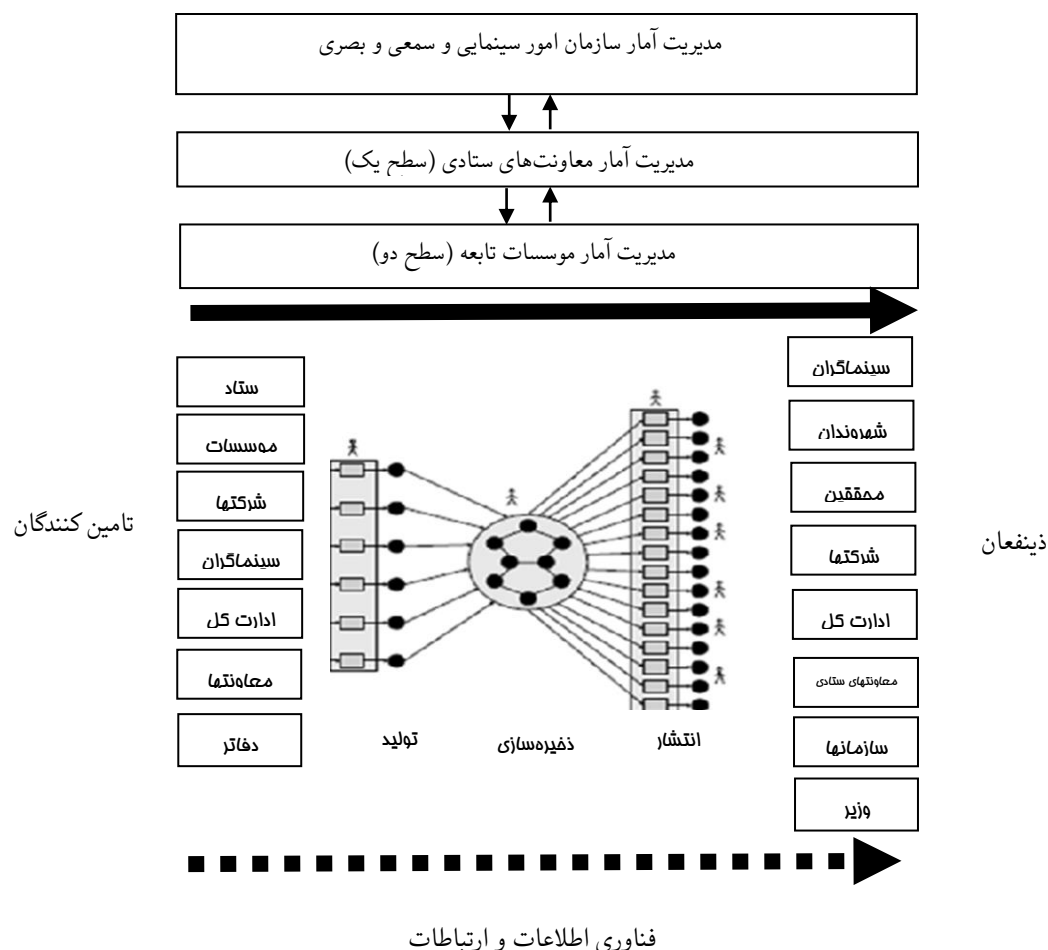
مدیریت آمار سازمان امور سینمایی و سمعی و بصری

مدیریت آمار معاونت‌های ستادی (سطح یک)

مدیریت آمار موسسات تابعه (سطح دو)

تامین کنندگان

ستاد

موسسات

شرکتها

سینماگران

ادارت کل

معاونتها

دفاتر

تولید

ذخیره‌سازی

انتشار

ذینفعان

سینماگران

شهروندان

محققین

شرکتها

ادارت کل

معاونتهای ستادی

سازمانها

وزیر

فناوری اطلاعات و ارتباطات